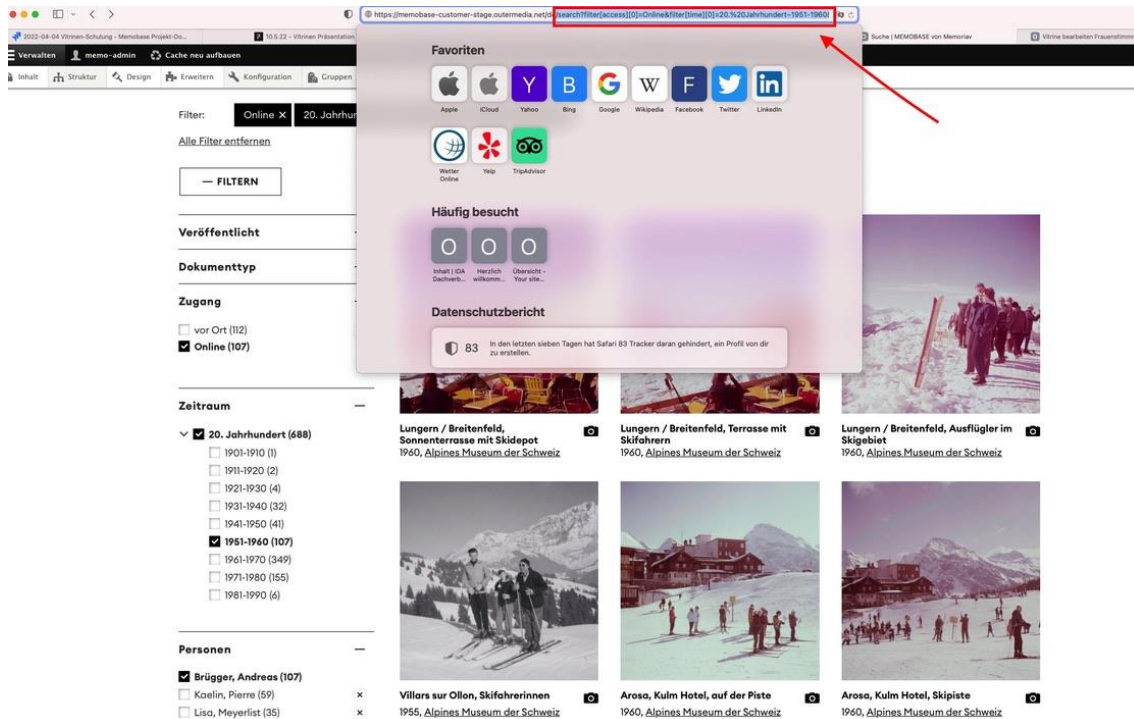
https://memobase-customer-stage.outermedia.net/de/search?filter[access][0]=Online&filter[time][0]=20.%20Jahrhundert~1951-1960

2022-04-04 Vitrinen-Schulung - Memobase Projekt-Do...
10.5.22 - Vitrinen Präsentation
Suche | MEMOBASE von Memoriav
Vitrine bearbeiten Frauenstimm

Verwalten
memo-admin
Cache neu aufbauen

Inhalt
Struktur
Design
Erweitern
Konfiguration
Gruppen

Favoriten

Apple
iCloud
Yahoo
Bing
Google
Wikipedia
Facebook
Twitter
LinkedIn
Wetter Online
Yelp
TripAdvisor

Häufig besucht

Inhalt | IDA Dachverb...
Herzlich willkomm...
Übersicht - Your site...

Datenschutzbericht

83 In den letzten sieben Tagen hat Safari 83 Tracker daran gehindert, ein Profil von dir zu erstellen.

Filter: Online × 20. Jahrhun

Alle Filter entfernen

— FILTERN

Veröffentlicht

Dokumenttyp

Zugang

vor Ort (112)
Online (107)

Zeitraum —

20. Jahrhundert (688)
1901-1910 (1)
1911-1920 (2)
1921-1930 (4)
1931-1940 (32)
1941-1950 (41)
1951-1960 (107)
1961-1970 (349)
1971-1980 (155)
1981-1990 (6)

Personen —

Brügger, Andreas (107)
Kaelin, Pierre (59) ×
Lisa, Meyerlist (35) ×

Lungern / Breitenfeld, Sonnenterrasse mit Skidepot
1960, Alpines Museum der Schweiz

Lungern / Breitenfeld, Terrasse mit Skifahrern
1960, Alpines Museum der Schweiz

Lungern / Breitenfeld, Ausflügler im Skigebiet
1960, Alpines Museum der Schweiz

Villars sur Ollon, Skifahrerinnen
1955, Alpines Museum der Schweiz

Arosa, Kulm Hotel, auf der Piste
1960, Alpines Museum der Schweiz

Arosa, Kulm Hotel, Skipiste
1960, Alpines Museum der Schweiz